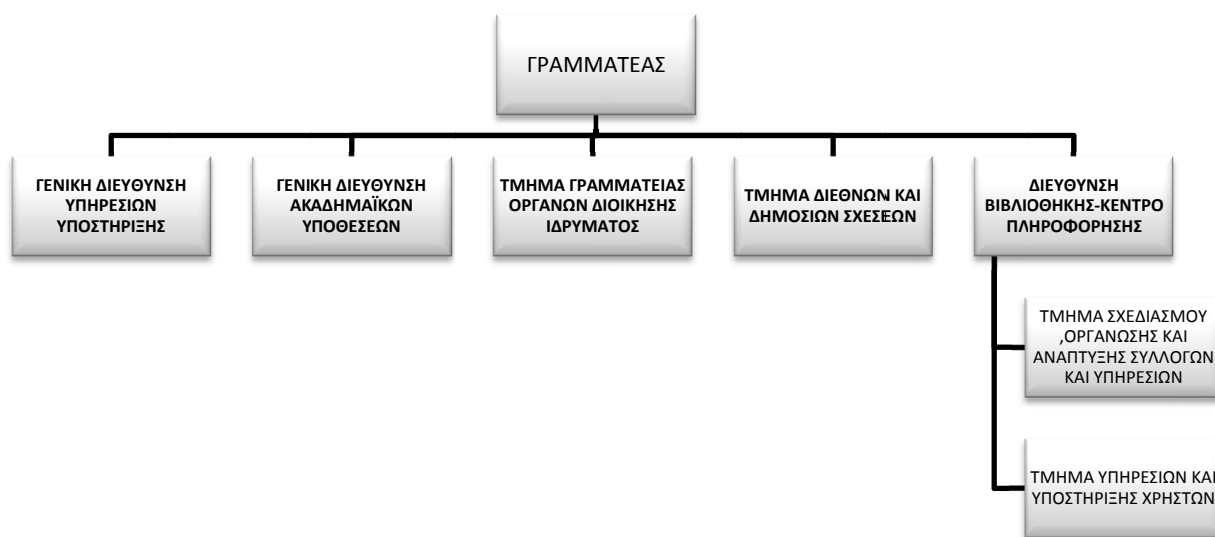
ΓΡΑΜΜΑΤΕΑΣ

ΓΕΝΙΚΗ ΔΙΕΥΘΥΝΣΗ ΥΠΗΡΕΣΙΩΝ ΥΠΟΣΤΗΡΙΞΗΣ

ΓΕΝΙΚΗ ΔΙΕΥΘΥΝΣΗ ΑΚΑΔΗΜΑΪΚΩΝ ΥΠΟΘΕΣΕΩΝ

ΤΜΗΜΑ ΓΡΑΜΜΑΤΕΙΑΣ ΟΡΓΑΝΩΝ ΔΙΟΙΚΗΣΗΣ ΙΔΡΥΜΑΤΟΣ

ΤΜΗΜΑ ΔΙΕΘΝΩΝ ΚΑΙ ΔΗΜΟΣΙΩΝ ΣΧΕΣΕΩΝ

ΔΙΕΥΘΥΝΣΗ ΒΙΒΛΙΟΘΗΚΗΣ-ΚΕΝΤΡΟ ΠΛΗΡΟΦΟΡΗΣΗΣ

ΤΜΗΜΑ ΣΧΕΔΙΑΣΜΟΥ ,ΟΡΓΑΝΩΣΗΣ ΚΑΙ ΑΝΑΠΤΥΞΗΣ ΣΥΛΛΟΓΩΝ ΚΑΙ ΥΠΗΡΕΣΙΩΝ

ΤΜΗΜΑ ΥΠΗΡΕΣΙΩΝ ΚΑΙ ΥΠΟΣΤΗΡΙΞΗΣ ΧΡΗΣΤΩΝ